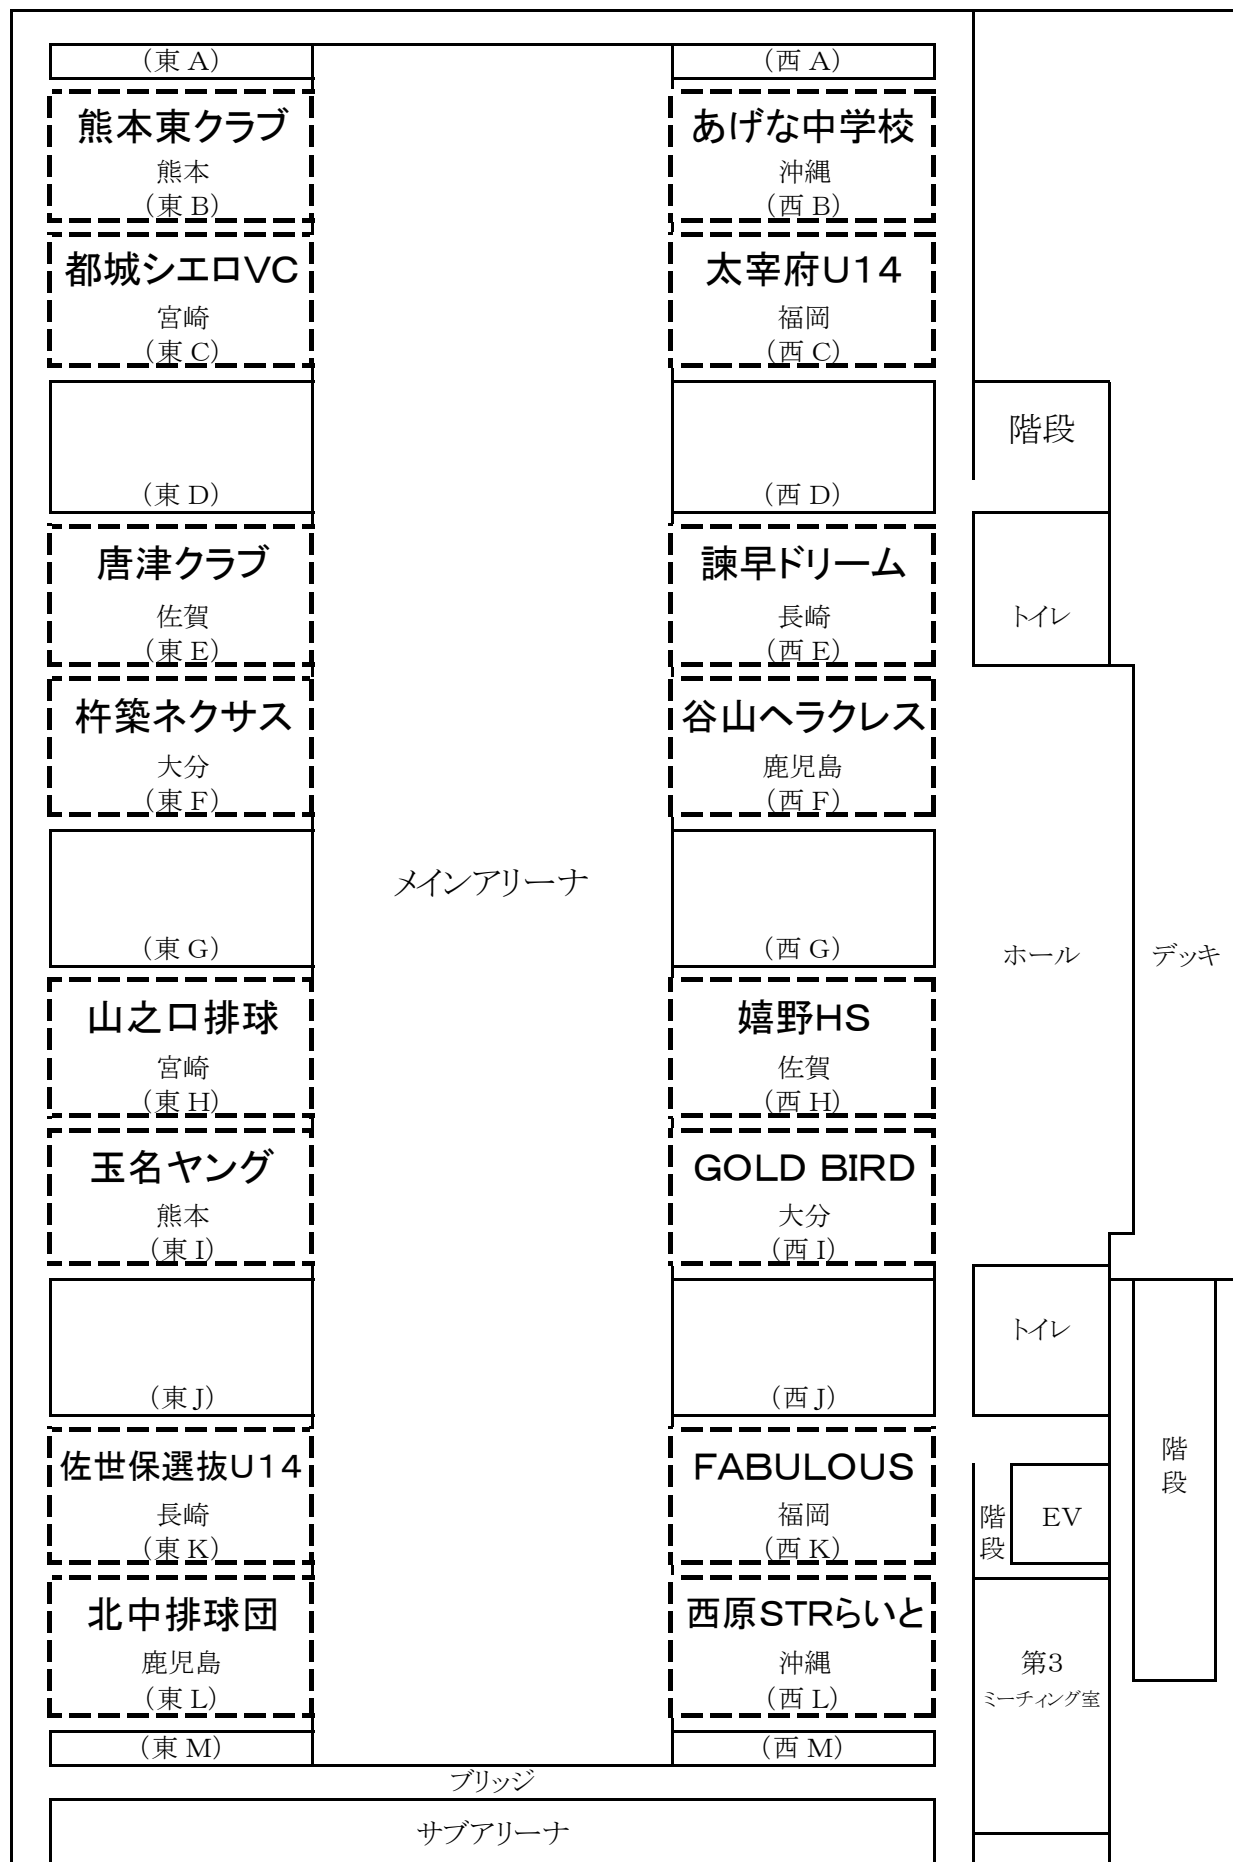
（東 A）

熊本東クラブ
熊本
（東 B）

都城シエロVC
宮崎
（東 C）

（東 D）

唐津クラブ
佐賀
（東 E）

杵築ネクサス
大分
（東 F）

（東 G）

山之口排球
宮崎
（東 H）

玉名ヤング
熊本
（東 I）

（東 J）

佐世保選抜U14
長崎
（東 K）

北中排球団
鹿児島
（東 L）

（東 M）

メインアリーナ

（西 A）

あげな中学校
沖縄
（西 B）

太宰府U14
福岡
（西 C）

（西 D）

諫早ドリーム
長崎
（西 E）

谷山ヘラクレス
鹿児島
（西 F）

（西 G）

嬉野HS
佐賀
（西 H）

GOLD BIRD
大分
（西 I）

（西 J）

FABULOUS
福岡
（西 K）

西原STRらいと
沖縄
（西 L）

（西 M）

階段

トイレ

ホール

デッキ

トイレ

階段

階段

EV

第3
ミーティング室

ブリッジ

サブアリーナ